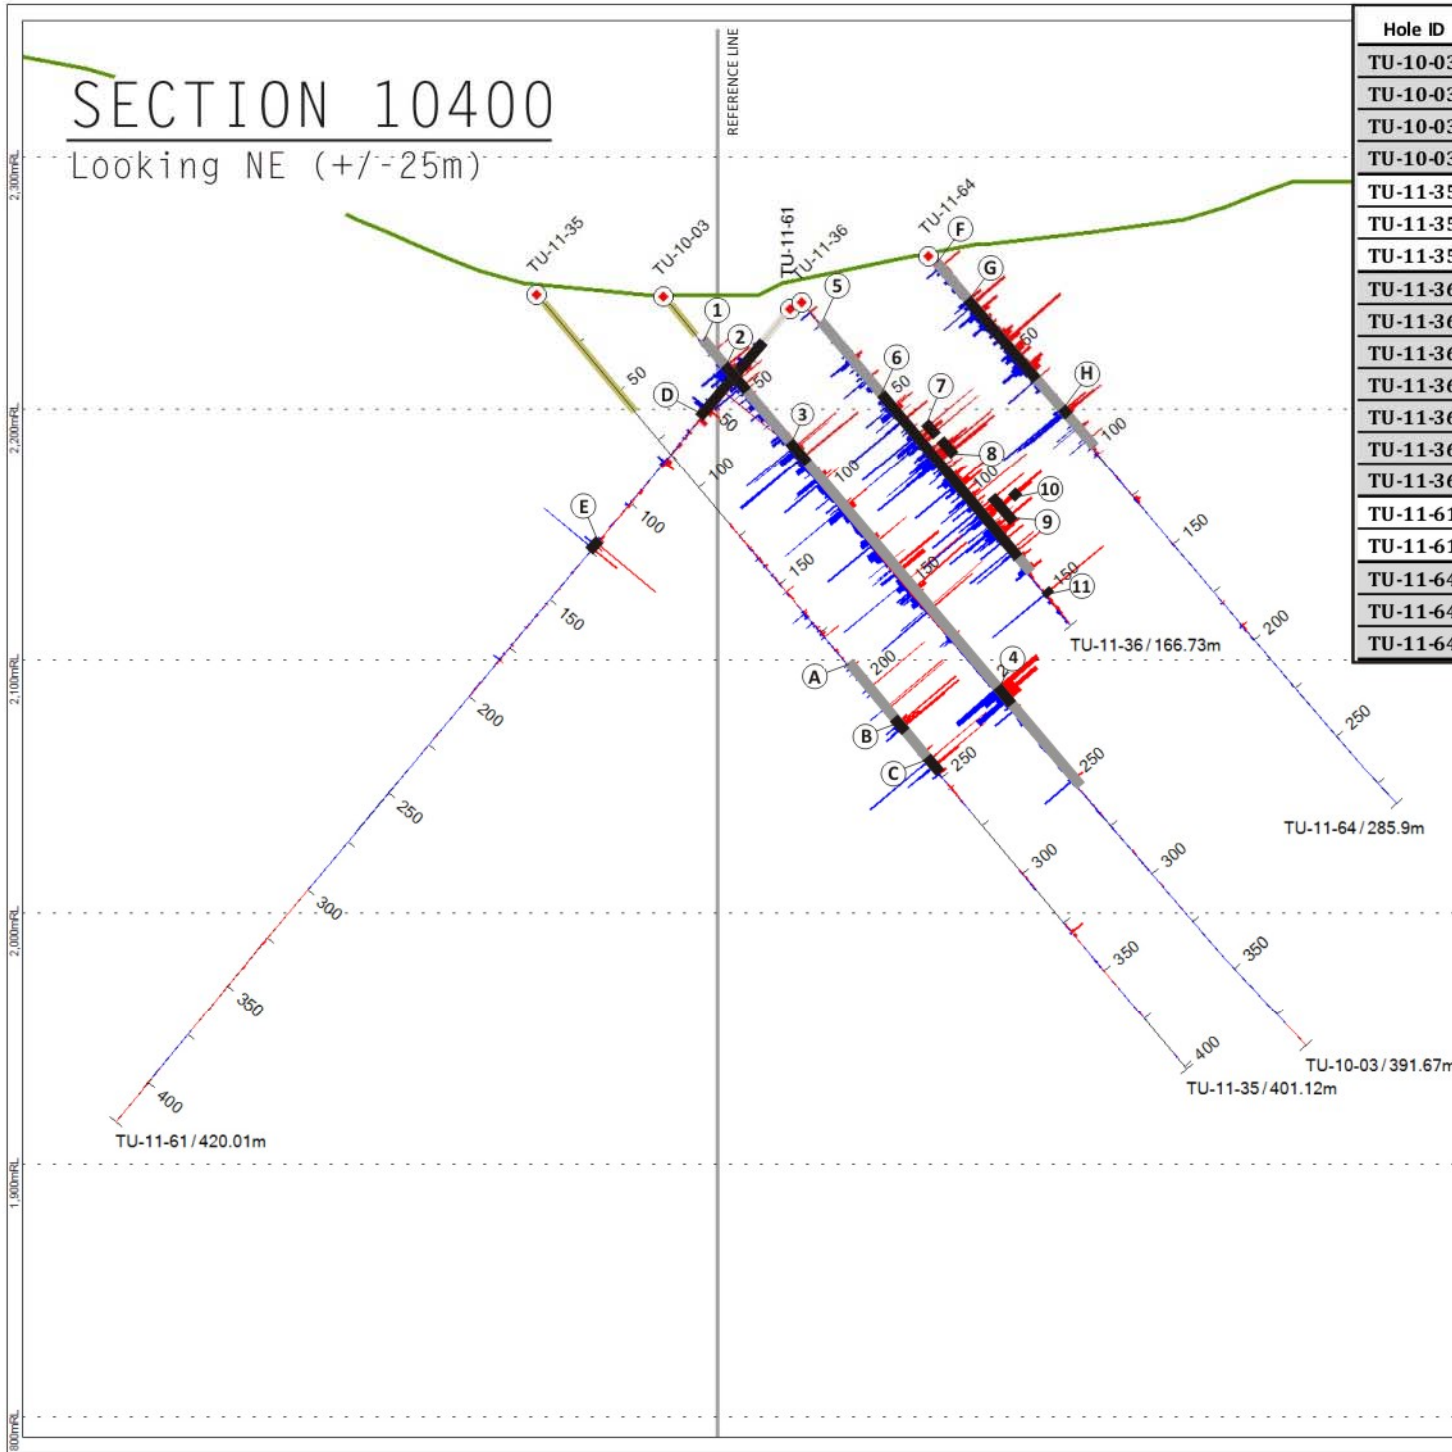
SECTION 10400
Looking NE (+/-25m)

REFERENCE LINE

2,300mRL
2,200mRL
2,100mRL
2,000mRL
1,900mRL
1,800mRL

TU-11-35
TU-10-03
TU-11-61
TU-11-36
TU-11-64

1
2
3
4
5
6
7
8
9
10
11
A
B
C
D
E
F
G
H

50
100
150
200
250
300
350
400

TU-11-36 / 166.73m
TU-11-64 / 285.9m
TU-10-03 / 391.67m
TU-11-35 / 401.12m
TU-11-61 / 420.01m

| Hole ID |
|---|
| TU-10-03 |
| TU-10-03 |
| TU-10-03 |
| TU-10-03 |
| TU-11-35 |
| TU-11-35 |
| TU-11-35 |
| TU-11-36 |
| TU-11-36 |
| TU-11-36 |
| TU-11-36 |
| TU-11-36 |
| TU-11-36 |
| TU-11-36 |
| TU-11-61 |
| TU-11-61 |
| TU-11-64 |
| TU-11-64 |
| TU-11-64 |